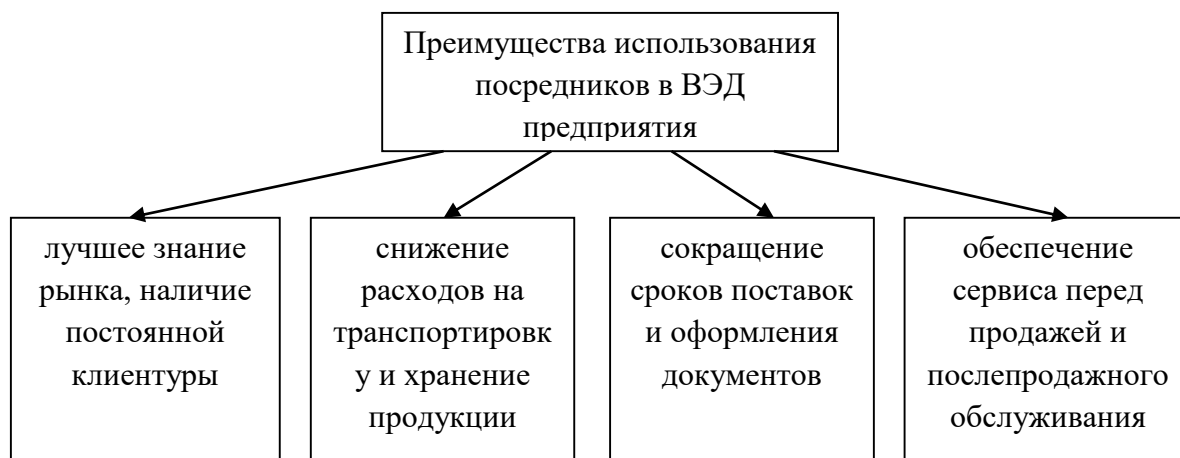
Преимущества использования посредников в ВЭД предприятия

лучшее знание рынка, наличие постоянной клиентуры

снижение расходов на транспортировку и хранение продукции

сокращение сроков поставок и оформления документов

обеспечение сервиса перед продажей и послепродажного обслуживания